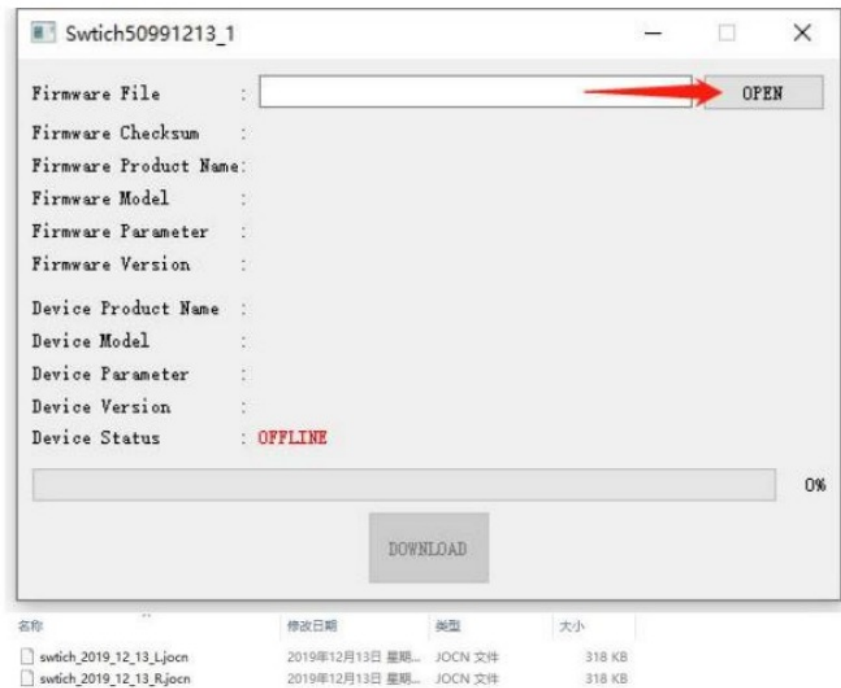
Swtich50991213_1

Firmware File :
OPEN
Firmware Checksum :
Firmware Product Name:
Firmware Model :
Firmware Parameter :
Firmware Version :
Device Product Name :
Device Model :
Device Parameter :
Device Version :
Device Status : OFFLINE

0%

DOWNLOAD

| 名称 | 修改日期 | 类型 | 大小 |
|---|---|---|---|
| swtich_2019_12_13_L.jocn | 2019年12月13日 星期... | JOCN 文件 | 318 KB |
| swtich_2019_12_13_R.jocn | 2019年12月13日 星期... | JOCN 文件 | 318 KB |